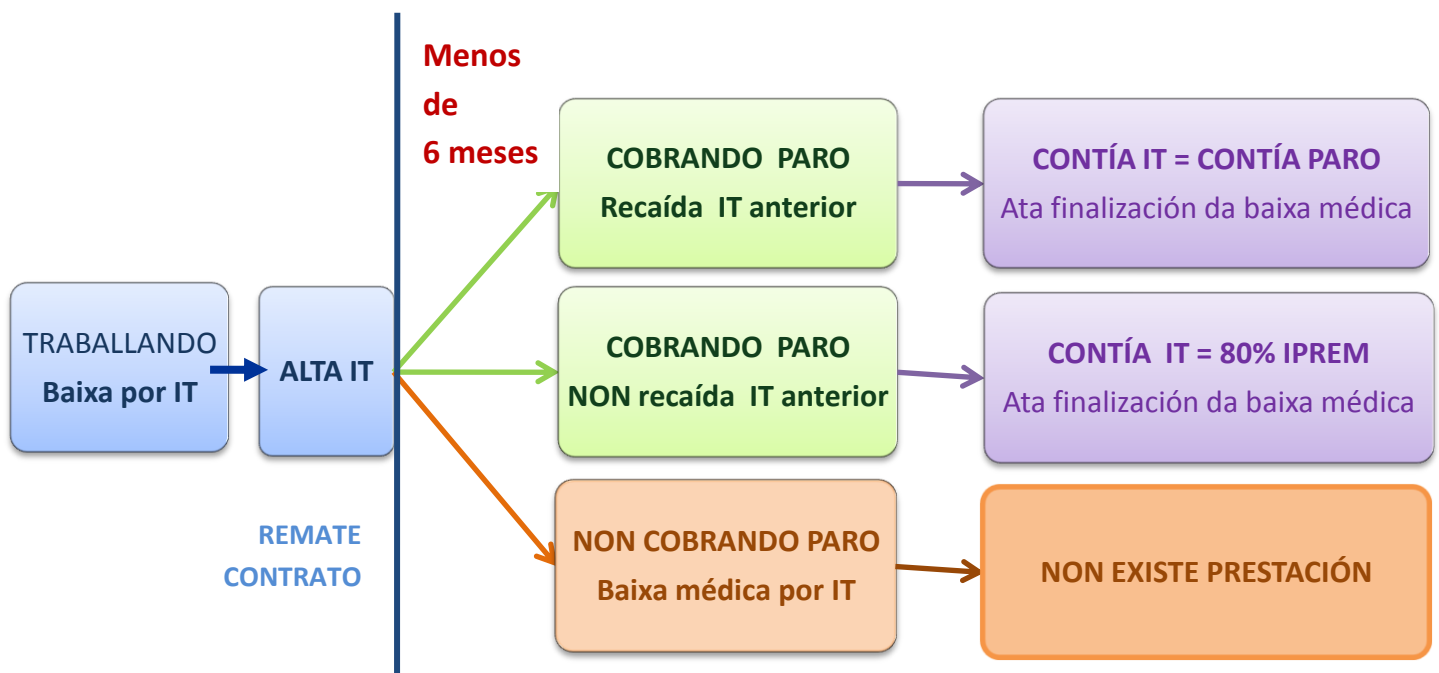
TRABALLANDO
Baixa por IT

ALTA IT

REMATE CONTRATO

Menos de 6 meses

COBRANDO PARO
Recaída IT anterior

CONTÍA IT = CONTÍA PARO
Ata finalización da baixa médica

COBRANDO PARO
NON recaída IT anterior

CONTÍA IT = 80% IPREM
Ata finalización da baixa médica

NON COBRANDO PARO
Baixa médica por IT

NON EXISTE PRESTACIÓN